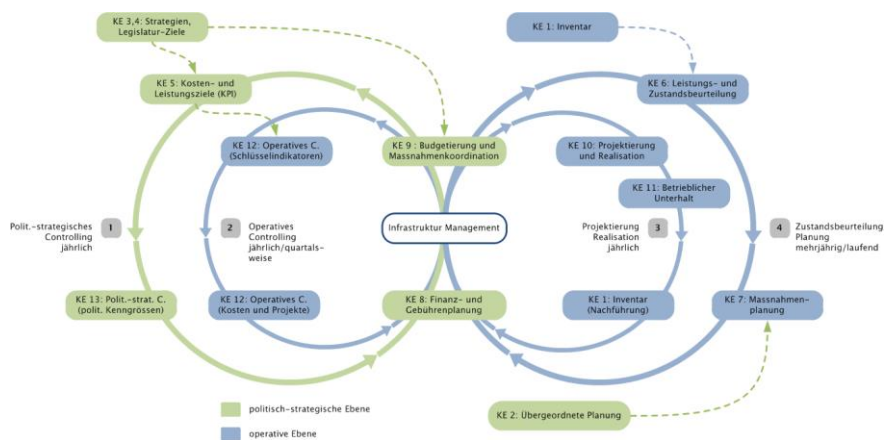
KE 3,4: Strategien, Legislatur-Ziele

KE 1: Inventar

KE 5: Kosten- und Leistungsziele (KPI)

KE 6: Leistungs- und Zustandsbeurteilung

KE 12: Operatives C. (Schlüsselindikatoren)

KE 9 : Budgetierung und Massnahmenkoordination

KE 10: Projektierung und Realisation

KE 11: Betrieblicher Unterhalt

Polit.-strategisches Controlling jährlich

1

2

Operatives Controlling jährlich/quartalsweise

Infrastruktur Management

Projektierung Realisation jährlich

3

4

Zustandsbeurteilung Planung mehrjährig/laufend

KE 13: Polit.-strat. C. (polit. Kenngrössen)

KE 12: Operatives C. (Kosten und Projekte)

KE 8: Finanz- und Gebührenplanung

KE 1: Inventar (Nachführung)

KE 7: Massnahmenplanung

politisch-strategische Ebene

operative Ebene

KE 2: Übergeordnete Planung